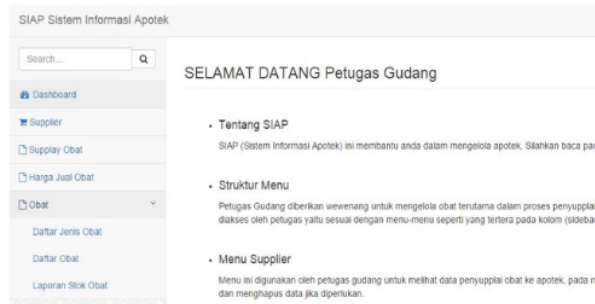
SIAP Sistem Informasi Apotek

Search...

Dashboard

Supplier

Supplay Obat

Harga Jual Obat

Obat

Daftar Jenis Obat

Daftar Obat

Laporan Stok Obat

SELAMAT DATANG Petugas Gudang

Tentang SIAP

SIAP (Sistem Informasi Apotek) ini membantu anda dalam mengelola apotek, Silahkan baca pa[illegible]

Struktur Menu

Petugas Gudang diberikan wewenang untuk mengelola obat terutama dalam proses penyuppla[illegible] diakses oleh petugas yaitu sesuai dengan menu-menu seperti yang tertera pada kolom (sideba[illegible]

Menu Supplier

Menu ini digunakan oleh petugas gudang untuk melihat data penyupplai obat ke apotek, pada m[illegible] dan menghapus data jika diperlukan.